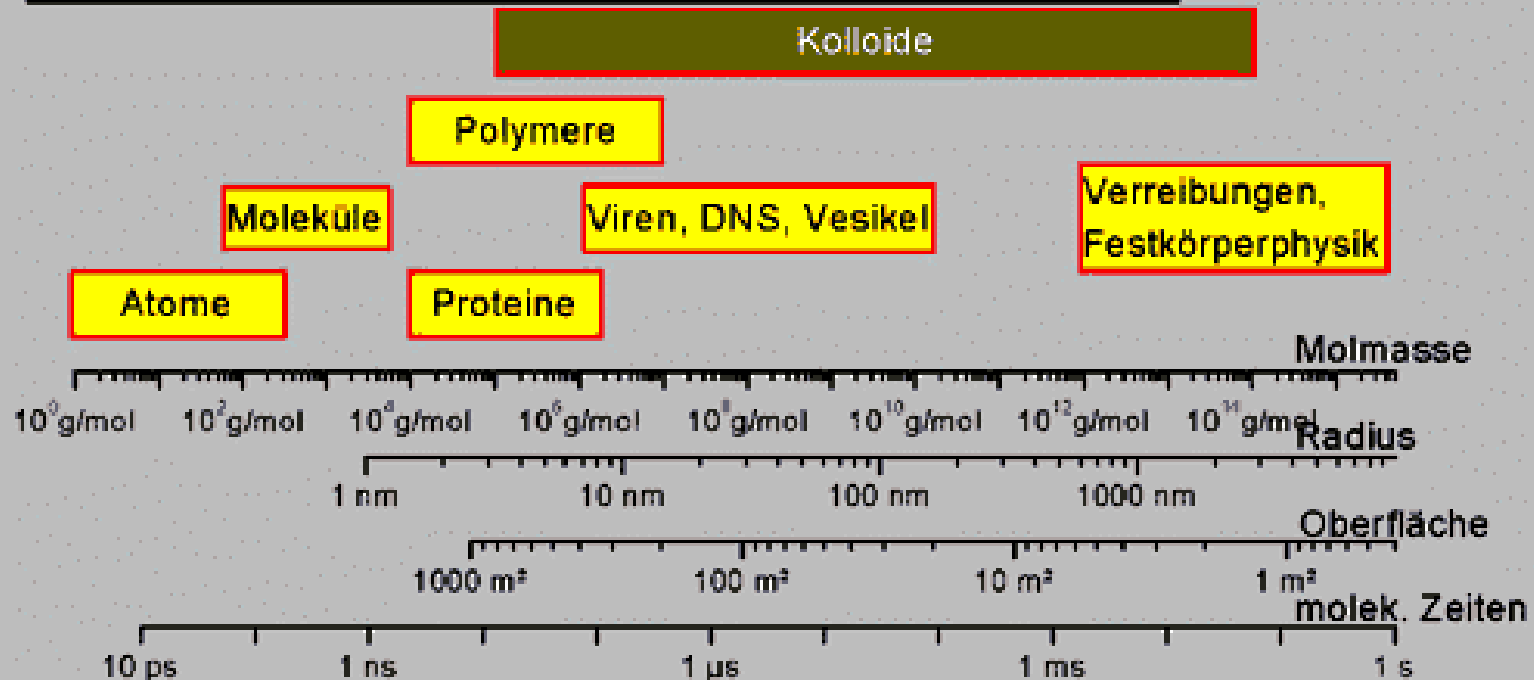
Kolloide

Polymere

Moleküle

Viren, DNS, Vesikel

Verreibungen, Festkörperphysik

Atome

Proteine

Molmasse

$10^0$g/mol $10^2$g/mol $10^4$g/mol $10^6$g/mol $10^8$g/mol $10^{10}$g/mol $10^{12}$g/mol $10^{14}$g/mol

Radius

1 nm 10 nm 100 nm 1000 nm

Oberfläche

1000 m² 100 m² 10 m² 1 m²

molek. Zeiten

10 ps 1 ns 1 µs 1 ms 1 s